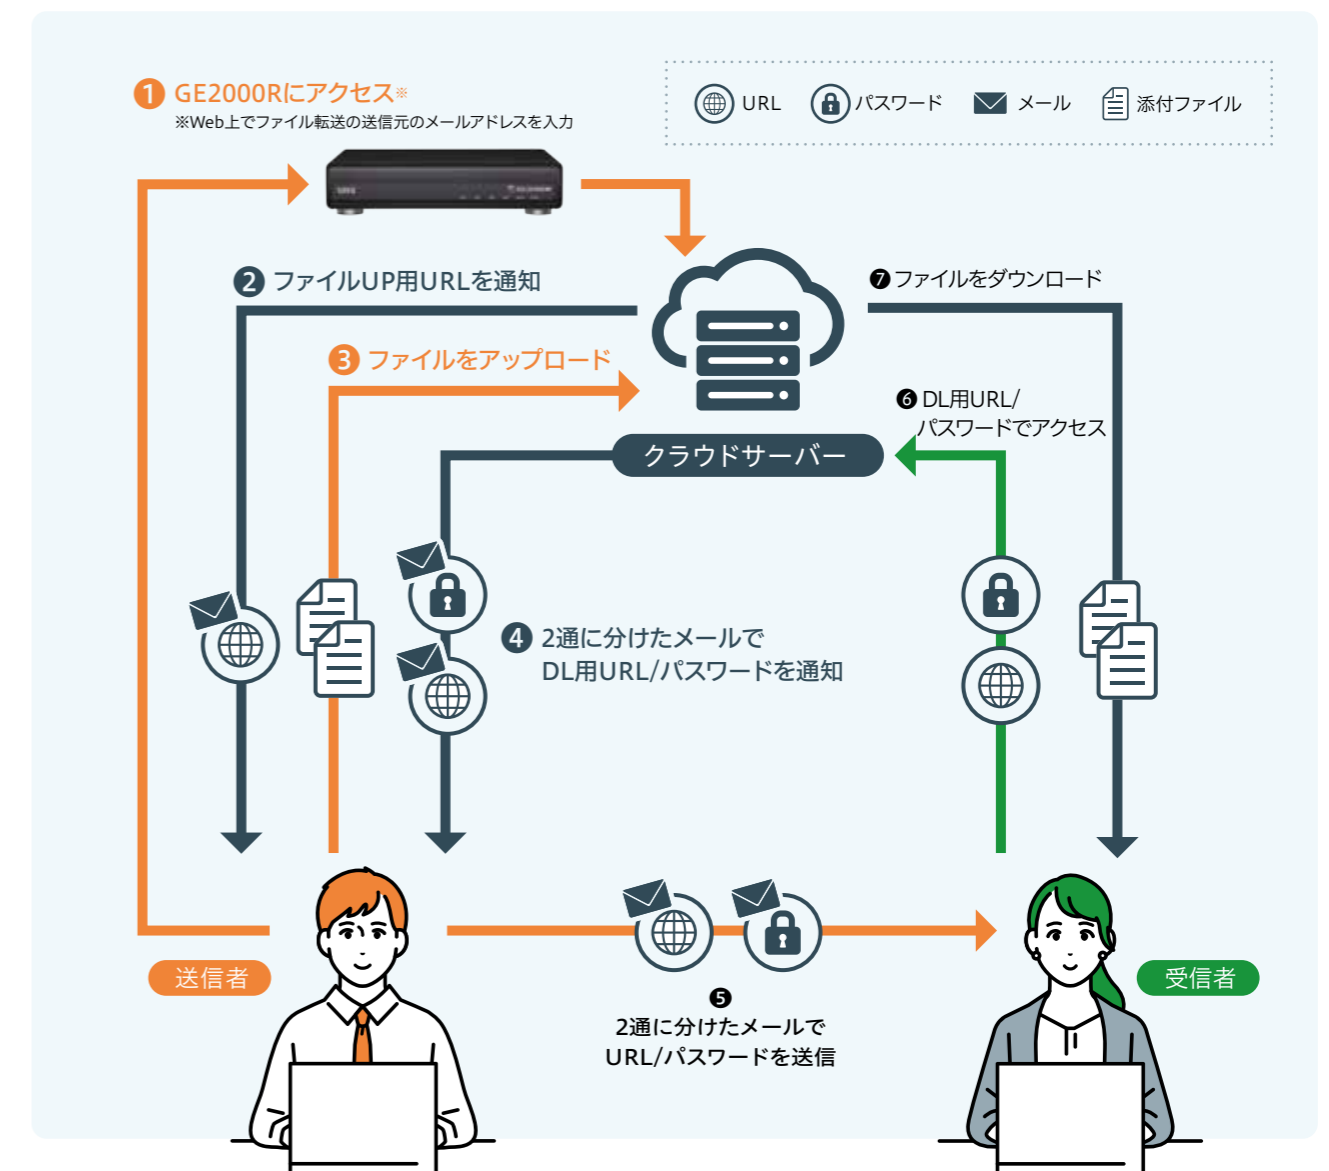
1 GE2000Rにアクセス※
※Web上でファイル転送の送信元のメールアドレスを入力

URL パスワード メール 添付ファイル

2 ファイルUP用URLを通知

7 ファイルをダウンロード

3 ファイルをアップロード

6 DL用URL/パスワードでアクセス

クラウドサーバー

4 2通に分けたメールで DL用URL/パスワードを通知

送信者

受信者

5
2通に分けたメールで URL/パスワードを送信